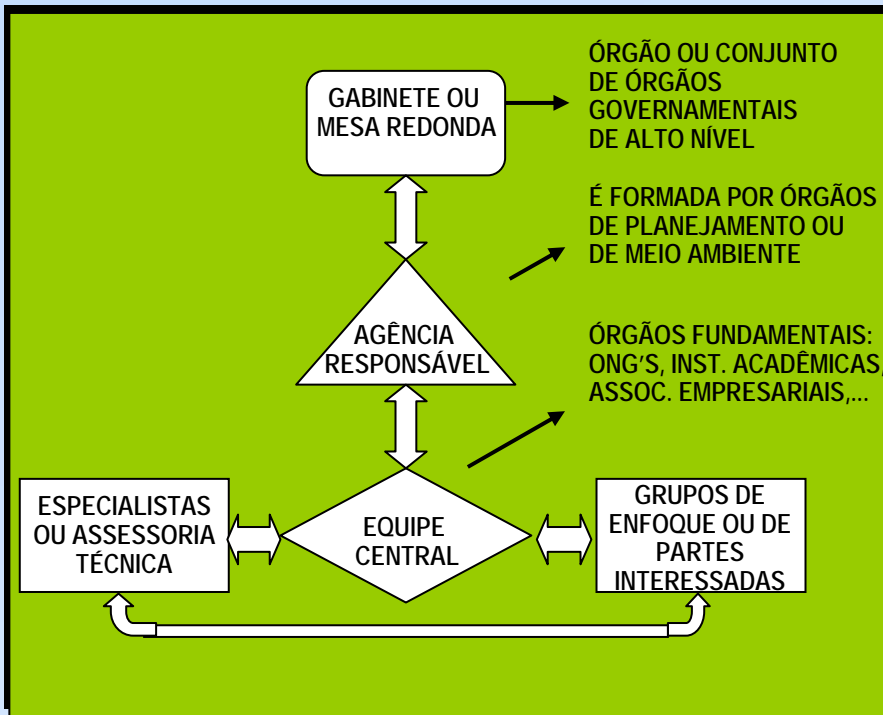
GABINETE OU MESA REDONDA

ÓRGÃO OU CONJUNTO DE ÓRGÃOS GOVERNAMENTAIS DE ALTO NÍVEL

É FORMADA POR ÓRGÃOS DE PLANEJAMENTO OU DE MEIO AMBIENTE

AGÊNCIA RESPONSÁVEL

ÓRGÃOS FUNDAMENTAIS: ONG'S, INST. ACADÊMICAS, ASSOC. EMPRESARIAIS,...

ESPECIALISTAS OU ASSESSORIA TÉCNICA

EQUIPE CENTRAL

GRUPOS DE ENFOQUE OU DE PARTES INTERESSADAS